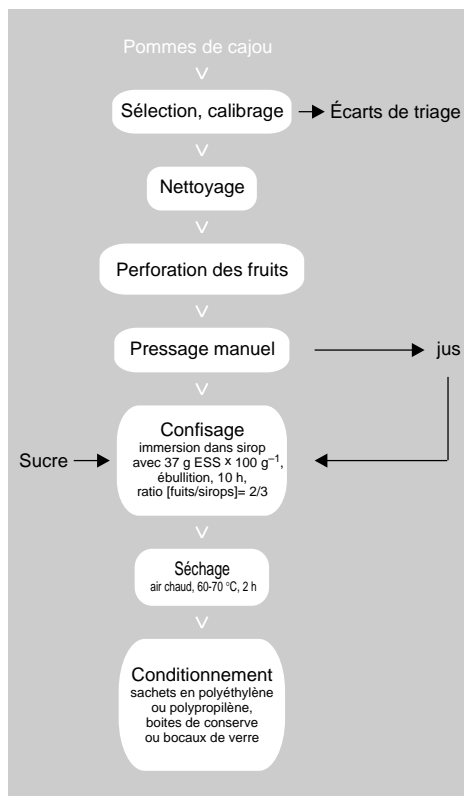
Pommes de cajou

Sélection, calibrage

Écarts de triage

Nettoyage

Perforation des fruits

Pressage manuel

jus

Sucre

Confisage
immersion dans sirop avec 37 g ESS × 100 g$^{-1}$, ébullition, 10 h, ratio [fuits/sirops]= 2/3

Séchage
air chaud, 60-70 °C, 2 h

Conditionnement
sachets en polyéthylène ou polypropilène, boites de conserve ou bocaux de verre